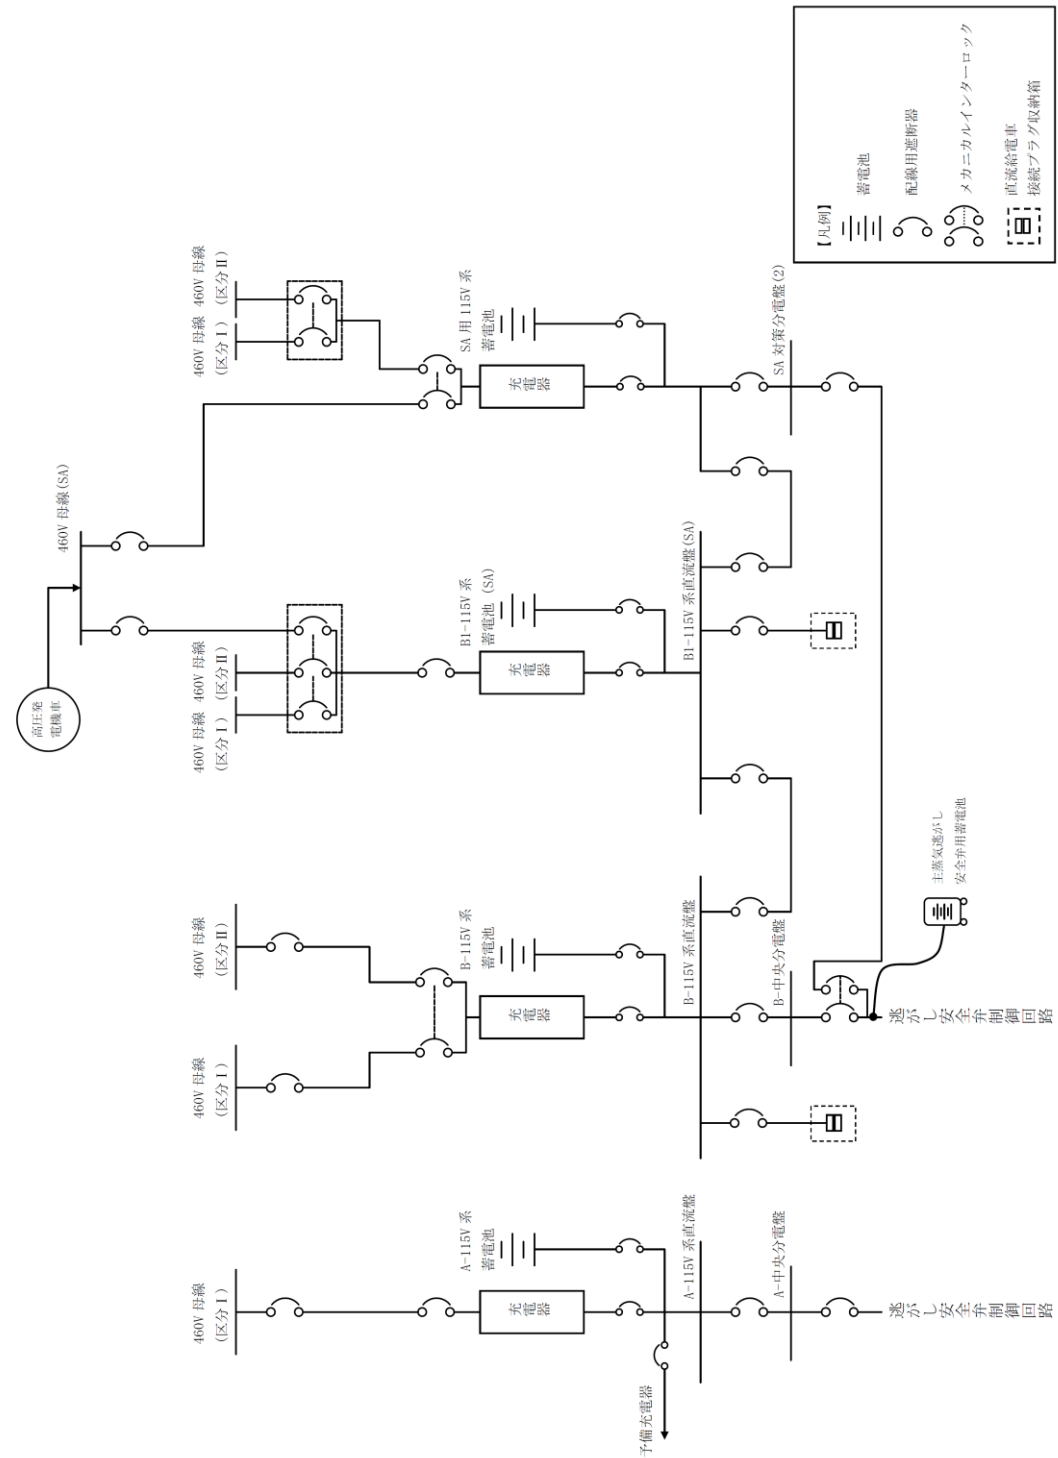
【凡例】
蓄電池
配線用遮断器
メカニカルインターロック
直流給電車
接続プラグ収納箱

460V 母線 (区分Ⅰ)
460V 母線 (区分Ⅱ)
SA 用 115V 系
蓄電池
充電器
SA 対策分電盤(2)

460V 母線(SA)
高圧発電機車

460V 母線 (区分Ⅰ)
460V 母線 (区分Ⅱ)
B1-115V 系
蓄電池 (SA)
充電器
B1-115V 系直流盤(SA)

460V 母線 (区分Ⅰ)
460V 母線 (区分Ⅱ)
B-115V 系
蓄電池
充電器
B-115V 系直流盤
B-中央分電盤
主蒸気逃がし
安全弁用蓄電池
逃がし安全弁制御回路

460V 母線 (区分Ⅰ)
A-115V 系
蓄電池
充電器
A-115V 系直流盤
A-中央分電盤
逃がし安全弁制御回路
予備充電器